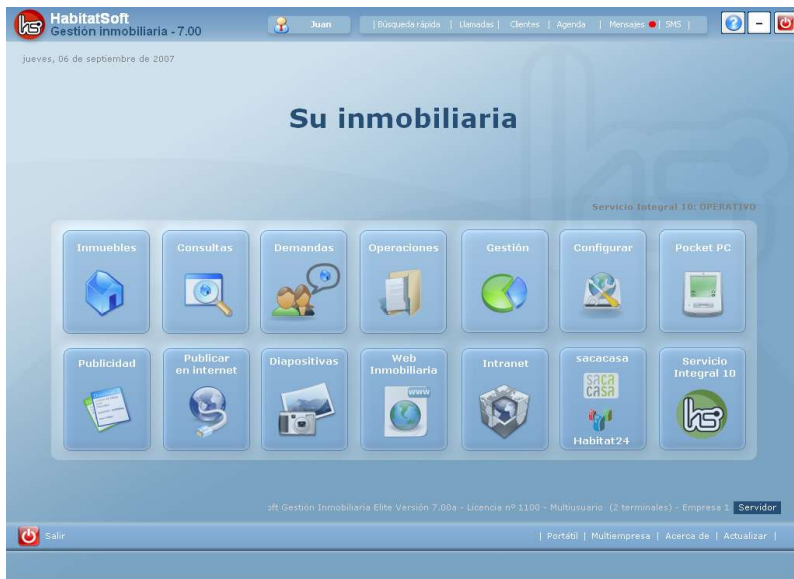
HabitatSoft
Gestión inmobiliaria - 7.00

Juan

| Búsqueda rápida | Llamadas | Clientes | Agenda | Mensajes | SMS |

jueves, 06 de septiembre de 2007

Su inmobiliaria

Servicio Integral 10: OPERATIVO

Inmuebles
Consultas
Demandas
Operaciones
Gestión
Configurar
Pocket PC

Publicidad
Publicar en internet
Diapositivas
Web Inmobiliaria
Intranet
sacacasa
SaCa CaSa
Habitat24
Servicio Integral 10

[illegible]ft Gestión Inmobiliaria Elite Versión 7.00a - Licencia nº 1100 - Multiusuario (2 terminales) - Empresa 1 Servidor

Salir

| Portátil | Multiempresa | Acerca de | Actualizar |